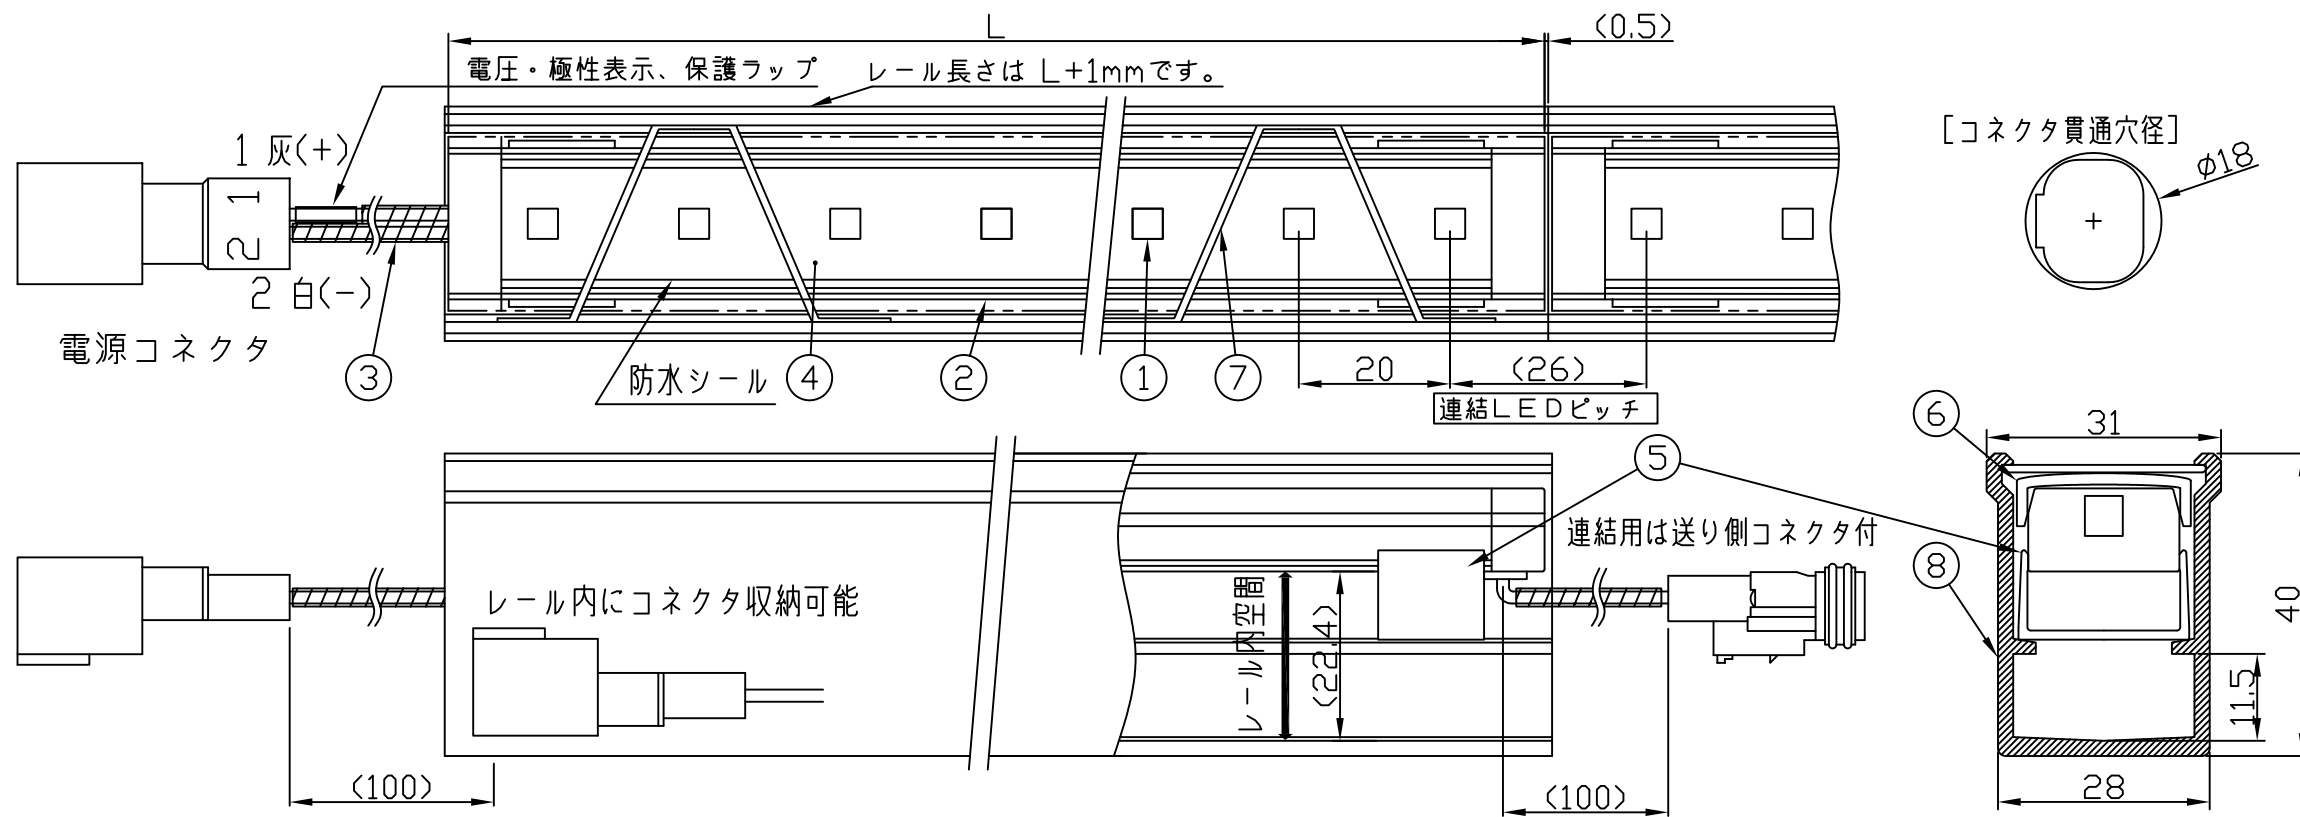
L
(0.5)
電圧・極性表示、保護ラップ
レール長さは L+1mmです。
1 灰(+)
1
2
2 白(-)
電源コネクタ
③
防水シール
④
②
①
⑦
20
(26)
連結LEDピッチ
[コネクタ貫通穴径]
$\phi18$
⑥
31
⑤
連結用は送り側コネクタ付
⑧
40
レール内にコネクタ収納可能
レール内空間
(22.4)
11.5
(100)
(100)
28